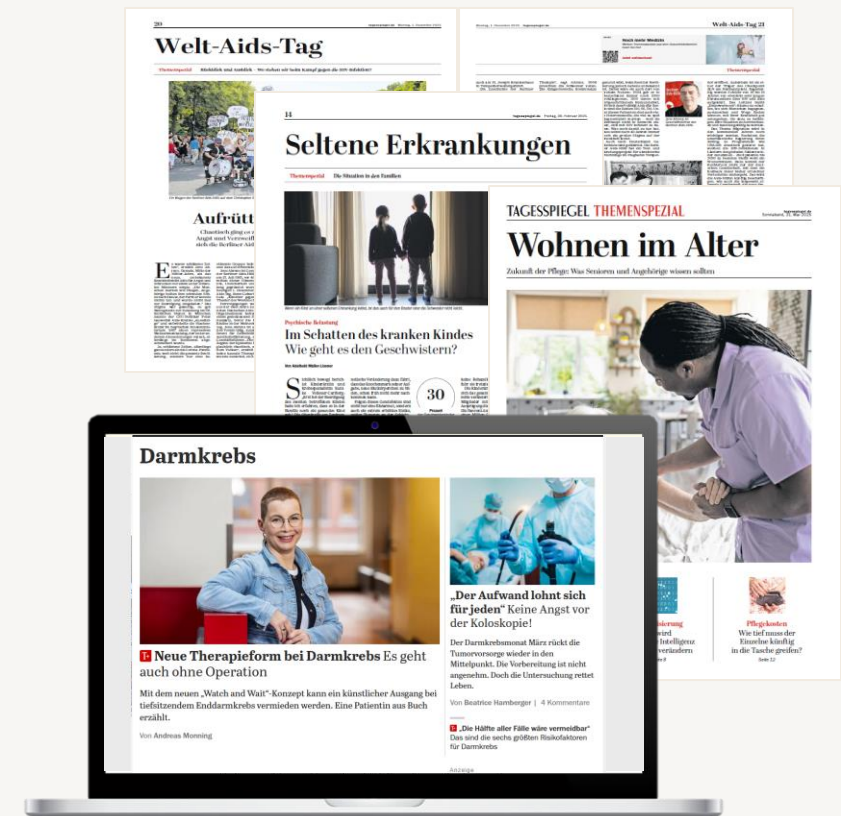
20 Welt-Aids-Tag

Themenspezial Rückblick und Ausblick

Aufrütt

Welt-Aids-Tag 21

14

Seltene Erkrankungen

Themenspezial Die Situation in den Familien

Psychische Belastung

Im Schatten des kranken Kindes Wie geht es den Geschwistern?

30

TAGESSPIEGEL THEMENSPEZIAL

Wohnen im Alter

Zukunft der Pflege: Was Senioren und Angehörige wissen sollten

Pflegekosten

Wie tief muss der Einzelne künftig in die Tasche greifen?

Darmkrebs

T+ Neue Therapieform bei Darmkrebs Es geht auch ohne Operation

Mit dem neuen „Watch and Wait"-Konzept kann ein künstlicher Ausgang bei tiefsitzendem Enddarmkrebs vermieden werden. Eine Patientin aus Buch erzählt.

Von Andreas Monning

„Der Aufwand lohnt sich für jeden" Keine Angst vor der Koloskopie!

Der Darmkrebsmonat März rückt die Tumorvorsorge wieder in den Mittelpunkt. Die Vorbereitung ist nicht angenehm. Doch die Untersuchung rettet Leben.

Von Beatrice Hamberger | 4 Kommentare

T+ „Die Hälfte aller Fälle wäre vermeidbar" Das sind die sechs größten Risikofaktoren für Darmkrebs

Anzeige